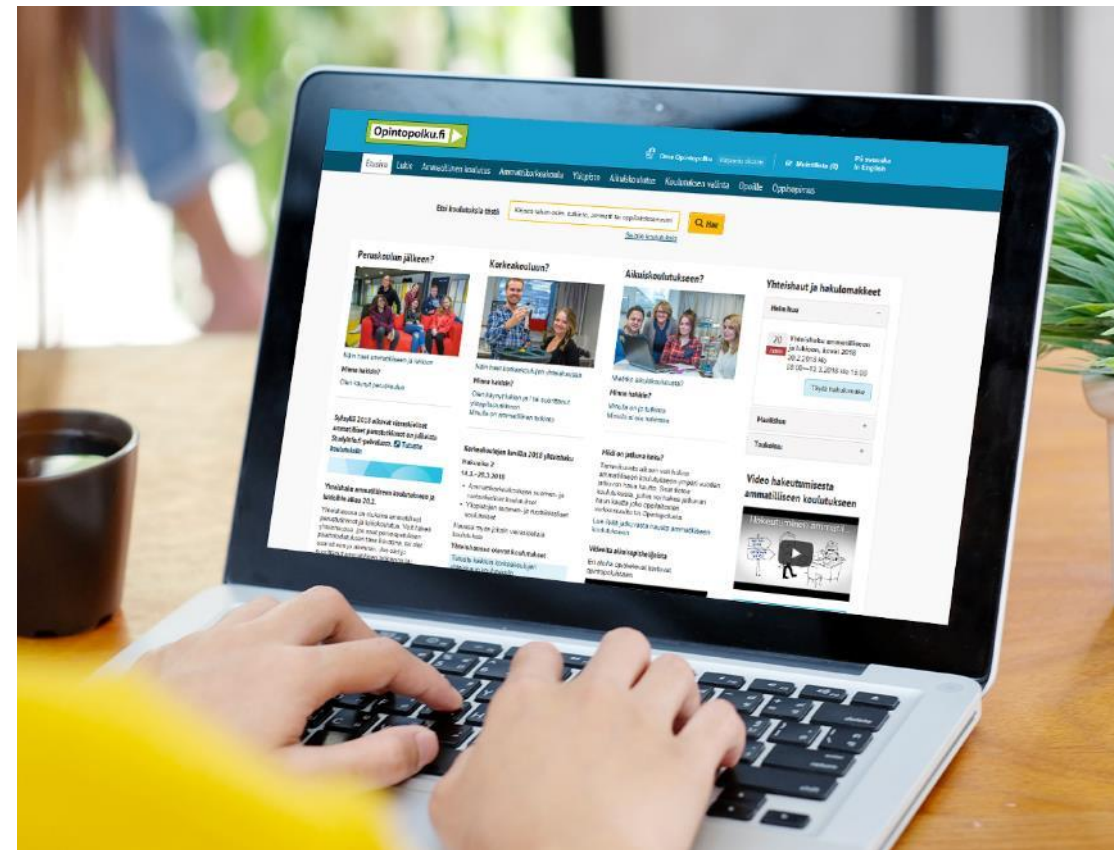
Opintopolku.fi

Oma Opintopolku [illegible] Muistilista (0) På svenska In English

Etusivu Lukio Ammatillinen koulutus Ammattikorkeakoulu Yliopisto Aikuiskoulutus Koulutuksen valinta Opoille Oppisopimus

Etsi koulutuksia tästä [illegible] Hae

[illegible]

Peruskoulun jälkeen?

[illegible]

Mikä kiinnostaa?

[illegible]

Korkeakouluun?

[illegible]

Mikä kiinnostaa?

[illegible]

Aikuiskoulutukseen?

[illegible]

Mikä kiinnostaa?

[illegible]

Yhteishaut ja hakulomakkeet

Hakuaika

20 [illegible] Yhteishaku ammatilliseen ja lukioon, kevät 2018 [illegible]

Täytä hakulomake

Haulittuu

Tulossa

Syksyllä 2018 alkavat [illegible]

Yhteishaku ammatilliseen koulutukseen ja lukioihin alkaa 20.2.

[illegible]

Korkeakoulujen kevään 2018 yhteishaku

Hakuaika 2

14.3.–28.3.2018

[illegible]

Mitä on jatko-haku?

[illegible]

Video hakeutumisesta ammatilliseen koulutukseen

Hakeutuminen ammatill...